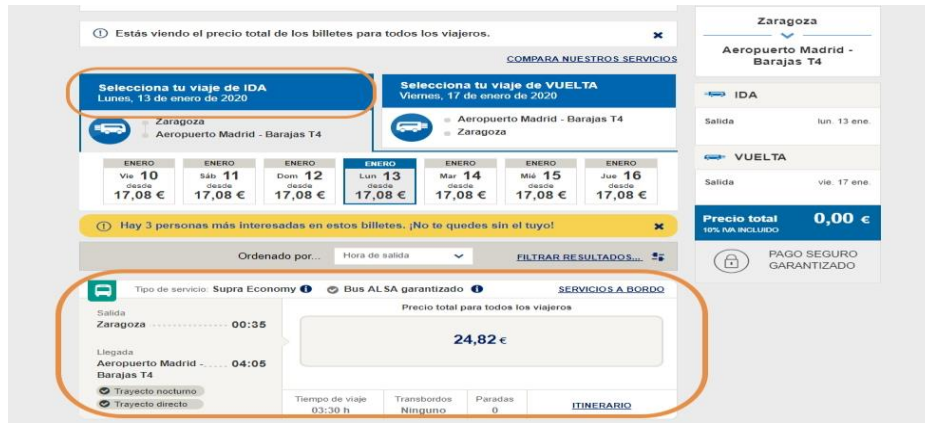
ⓘ Estás viendo el precio total de los billetes para todos los viajeros.

COMPARA NUESTROS SERVICIOS

Selecciona tu viaje de IDA
Lunes, 13 de enero de 2020

Zaragoza
Aeropuerto Madrid - Barajas T4

Selecciona tu viaje de VUELTA
Viernes, 17 de enero de 2020

Aeropuerto Madrid - Barajas T4
Zaragoza

| ENERO | ENERO | ENERO | ENERO | ENERO | ENERO | ENERO |
|---|---|---|---|---|---|---|
| Vie 10 | Sáb 11 | Dom 12 | Lun 13 | Mar 14 | Mié 15 | Jue 16 |
| desde | desde | desde | desde | desde | desde | desde |
| 17,08 € | 17,08 € | 17,08 € | 17,08 € | 17,08 € | 17,08 € | 17,08 € |

ⓘ Hay 3 personas más interesadas en estos billetes. ¡No te quedes sin el tuyo!

Ordenado por... Hora de salida

FILTRAR RESULTADOS...

Tipo de servicio: Supra Economy ❶ Bus ALSA garantizado ❶

SERVICIOS A BORDO

Salida
Zaragoza 00:35

Llegada
Aeropuerto Madrid - Barajas T4 04:05

Trayecto nocturno
Trayecto directo

Precio total para todos los viajeros

24,82 €

Tiempo de viaje
03:30 h

Transbordos
Ninguno

Paradas
0

ITINERARIO

Zaragoza
Aeropuerto Madrid - Barajas T4

IDA
Salida lun. 13 ene.

VUELTA
Salida vie. 17 ene.

Precio total
10% IVA INCLUIDO
0,00 €

PAGO SEGURO GARANTIZADO